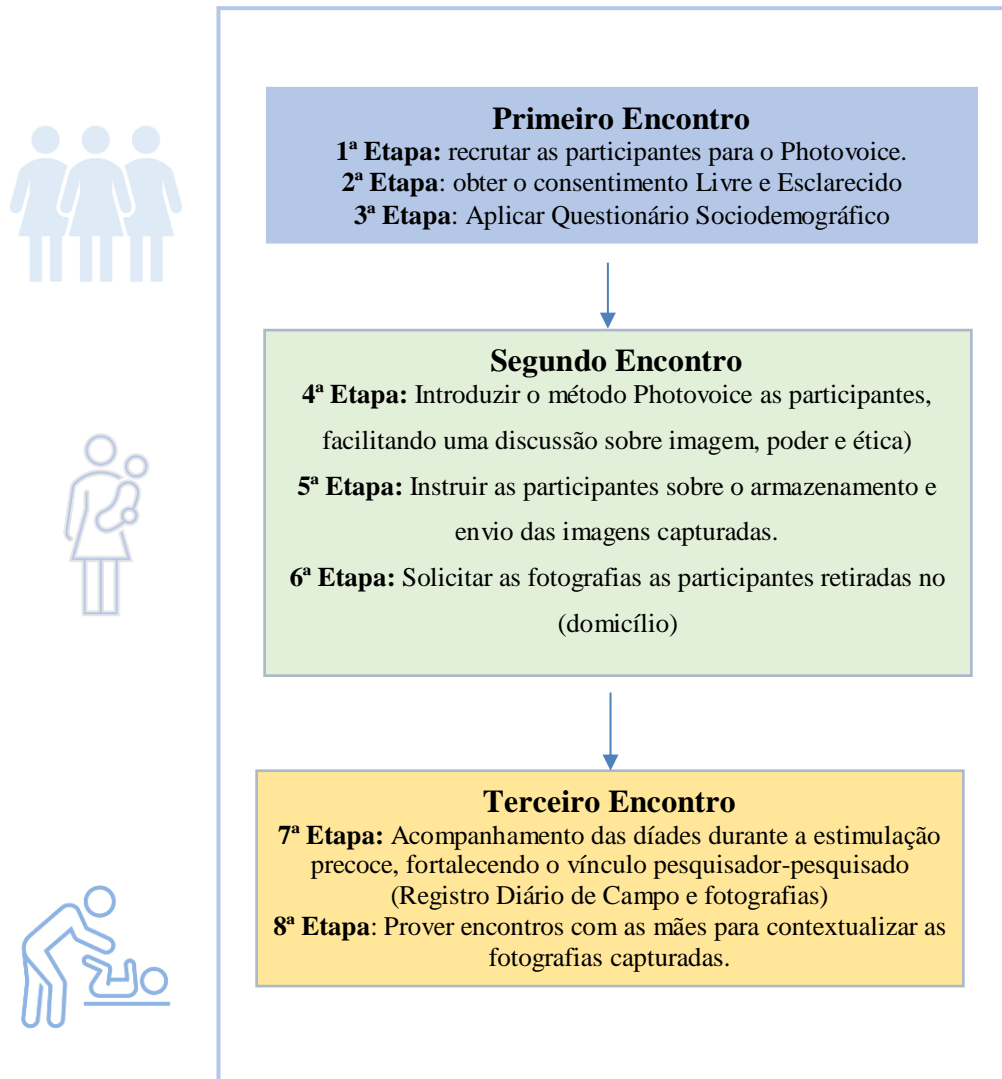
**Primeiro Encontro**

**1ª Etapa:** recrutar as participantes para o Photovoice.
**2ª Etapa**: obter o consentimento Livre e Esclarecido
**3ª Etapa**: Aplicar Questionário Sociodemográfico

**Segundo Encontro**

**4ª Etapa:** Introduzir o método Photovoice as participantes, facilitando uma discussão sobre imagem, poder e ética)

**5ª Etapa:** Instruir as participantes sobre o armazenamento e envio das imagens capturadas.

**6ª Etapa:** Solicitar as fotografias as participantes retiradas no (domicílio)

**Terceiro Encontro**

**7ª Etapa:** Acompanhamento das díades durante a estimulação precoce, fortalecendo o vínculo pesquisador-pesquisado (Registro Diário de Campo e fotografias)
**8ª Etapa**: Prover encontros com as mães para contextualizar as fotografias capturadas.